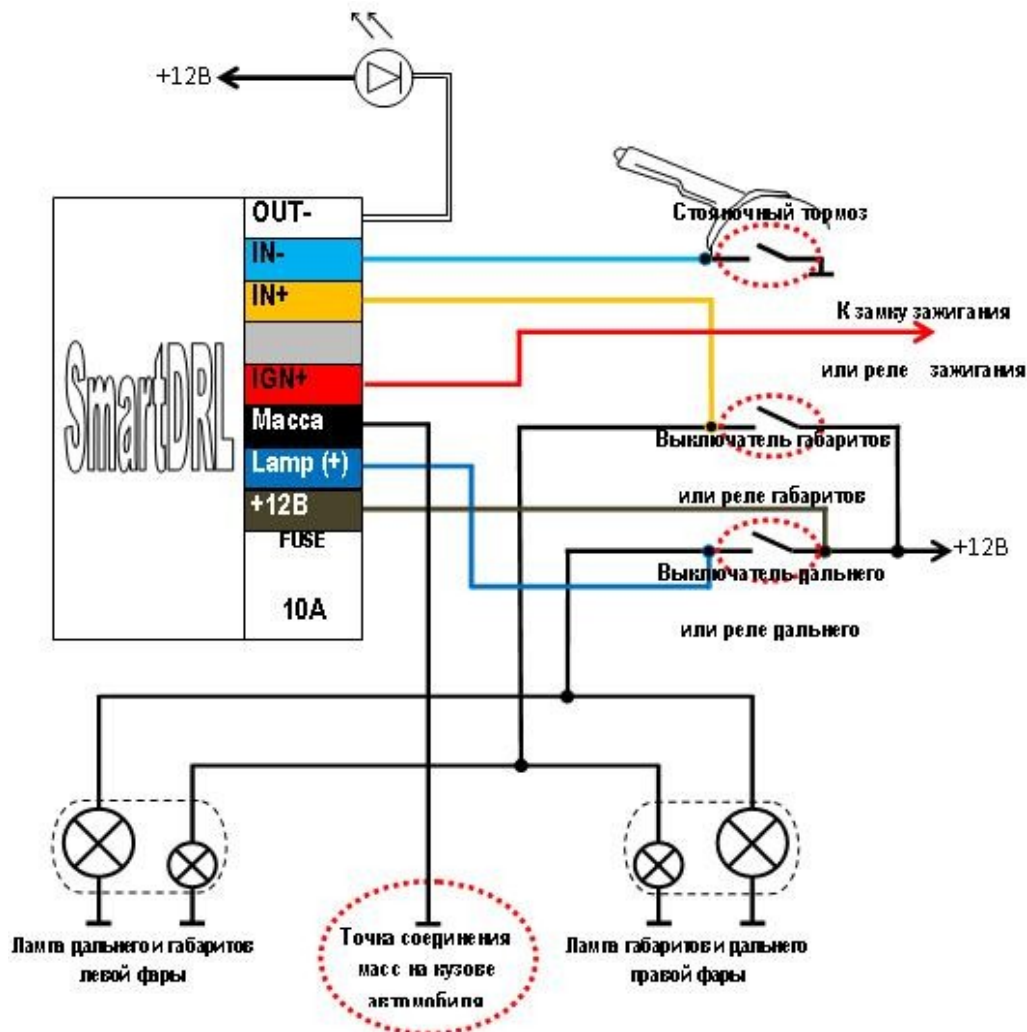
+12В

SmartDRL

OUT-
IN-
IN+
IGN+
Масса
Lamp (+)
+12В
FUSE
10А

Стояночный тормоз

К замку зажигания

или реле зажигания

Выключатель габаритов

или реле габаритов

+12В

Выключатель дальнего

или реле дальнего

Лампа дальнего и габаритов левой фары

Точка соединения масс на кузове автомобиля

Лампа габаритов и дальнего правой фары